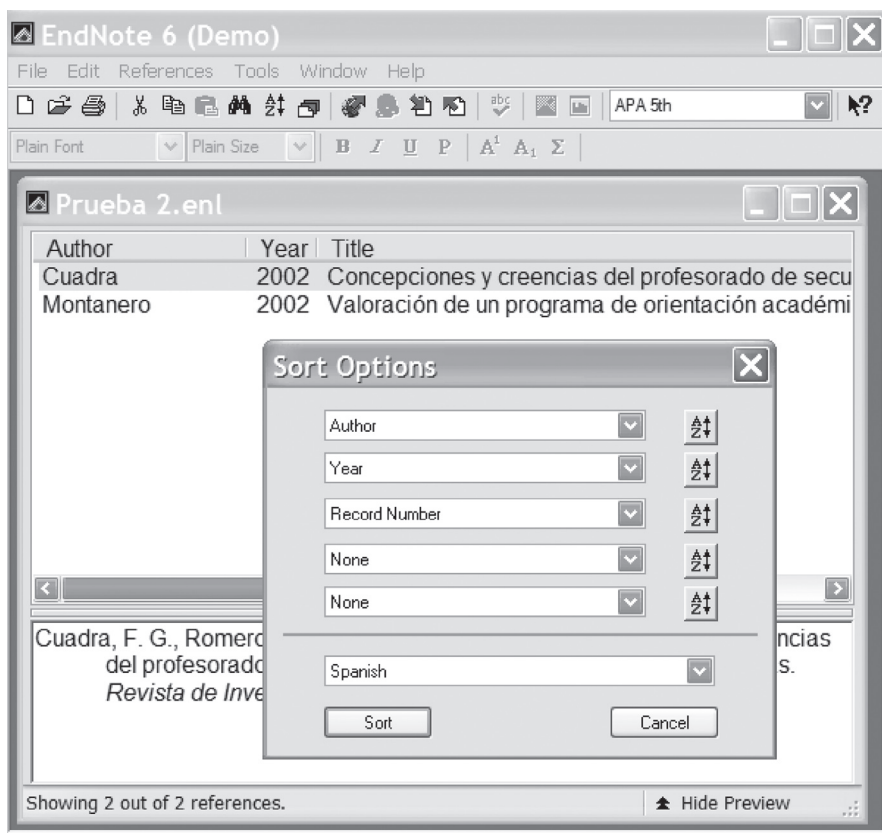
EndNote 6 (Demo)

File Edit References Tools Window Help

APA 5th

Plain Font Plain Size B I U P $A^1$ $A_1$ Σ

Prueba 2.enl

| Author | Year | Title |
|---|---|---|
| Cuadra | 2002 | Concepciones y creencias del profesorado de secu |
| Montanero | 2002 | Valoración de un programa de orientación académi |

Sort Options

Author

Year

Record Number

None

None

Spanish

Sort Cancel

Cuadra, F. G., Romero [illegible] ncias del profesorado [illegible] s. Revista de Inve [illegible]

Showing 2 out of 2 references.

Hide Preview